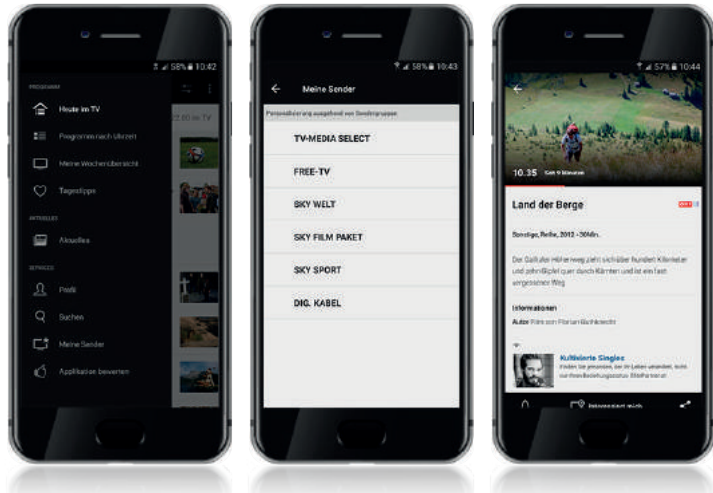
58% 10:42

PROGRAMM

Heute im TV

Programm nach Uhrzeit

Meine Wochenübersicht

Tagestipps

AKTUELLES

Aktuelles

SERVICES

Profil

Suchen

Meine Sender

Applikation bewerten

58% 10:43

Meine Sender

Personalisierung ausgehend von Sendergruppen

TV-MEDIA SELECT

FREE-TV

SKY WELT

SKY FILM PAKET

SKY SPORT

DIG. KABEL

57% 10:44

10.35 Seit 9 Minuten

Land der Berge

Sonstige, Reihe, 2012 • 30 Min.

Der Gailtaler Höhenweg zieht sich über hundert Kilometer und zehn Gipfel quer durch Kärnten und ist ein fast vergessener Weg

Informationen

Autor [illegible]

Kultivierte Singles

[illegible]

Interessant mich